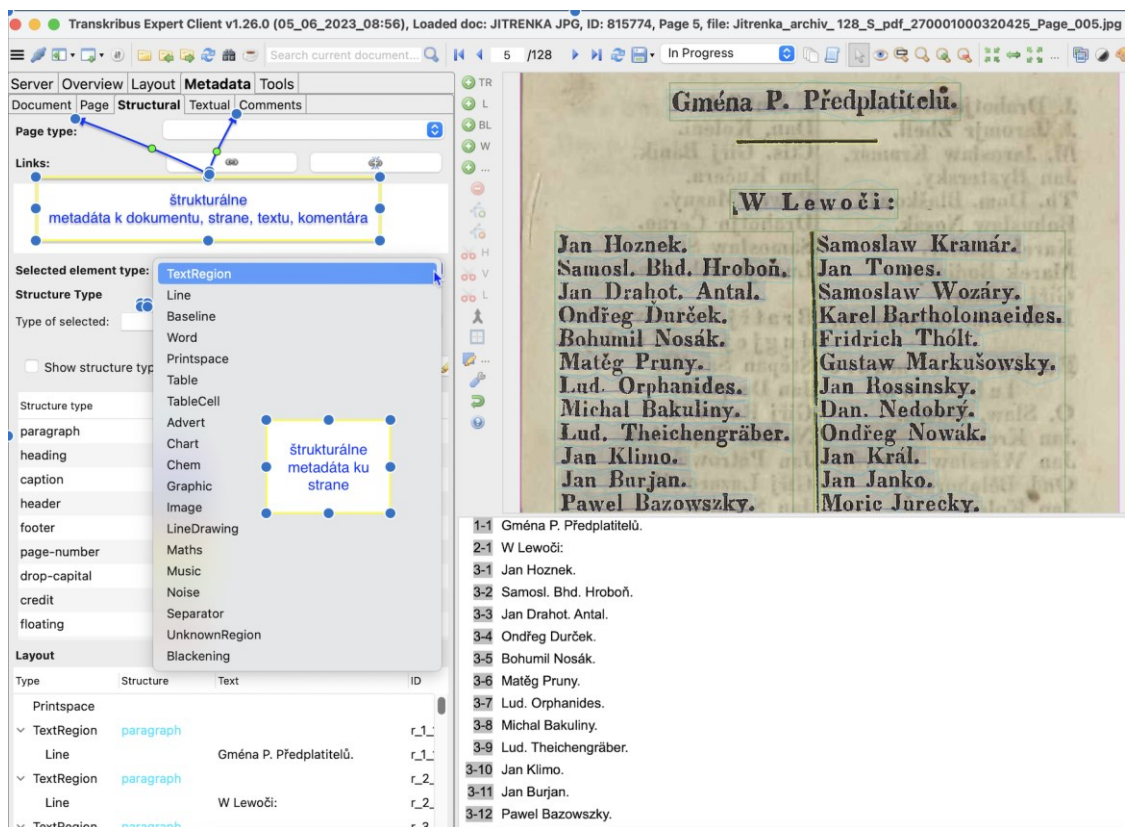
Transkribus Expert Client v1.26.0 (05_06_2023_08:56), Loaded doc: JITRENKA JPG, ID: 815774, Page 5, file: Jitrenka_archiv_128_S_pdf_270001000320425_Page_005.jpg

Search current document...

5 /128

In Progress

Server Overview Layout Metadata Tools

Document Page Structural Textual Comments

Page type:

Links:

štrukturálne metadáta k dokumentu, strane, textu, komentára

Selected element type:

Structure Type

Type of selected:

Show structure typ

TextRegion
Line
Baseline
Word
Printspace
Table
TableCell
Advert
Chart
Chem
Graphic
Image
LineDrawing
Maths
Music
Noise
Separator
UnknownRegion
Blackening

štrukturálne metadáta ku strane

Structure type
paragraph
heading
caption
header
footer
page-number
drop-capital
credit
floating

Layout

| Type | Structure | Text | ID |
|---|---|---|---|
| Printspace | | | |
| TextRegion | paragraph | | r_1_ |
| Line | | Gména P. Předplatitelů. | r_1_ |
| TextRegion | paragraph | | r_2_ |
| Line | | W Lewoči: | r_2_ |
| TextRegion | paragraph | | r_3 |

TR
L
BL
W

Gména P. Předplatitelů.

W Lewoči:

Jan Hoznek.
Samosl. Bhd. Hroboň.
Jan Drahot. Antal.
Ondřeg Durček.
Bohumil Nosák.
Matěg Pruny.
Lud. Orphanides.
Michal Bakuliny.
Lud. Theichengräber.
Jan Klimo.
Jan Burjan.
Pawel Bazowszky.

Samoslaw Kramár.
Jan Tomes.
Samoslaw Wozáry.
Karel Bartholomaeides.
Fridrich Thólt.
Gustaw Markušowsky.
Jan Rossinsky.
Dan. Nedobrý.
Ondřeg Nowak.
Jan Král.
Jan Janko.
Moric Jurecky.

1-1 Gména P. Předplatitelů.
2-1 W Lewoči:
3-1 Jan Hoznek.
3-2 Samosl. Bhd. Hroboň.
3-3 Jan Drahot. Antal.
3-4 Ondřeg Durček.
3-5 Bohumil Nosák.
3-6 Matěg Pruny.
3-7 Lud. Orphanides.
3-8 Michal Bakuliny.
3-9 Lud. Theichengräber.
3-10 Jan Klimo.
3-11 Jan Burjan.
3-12 Pawel Bazowszky.